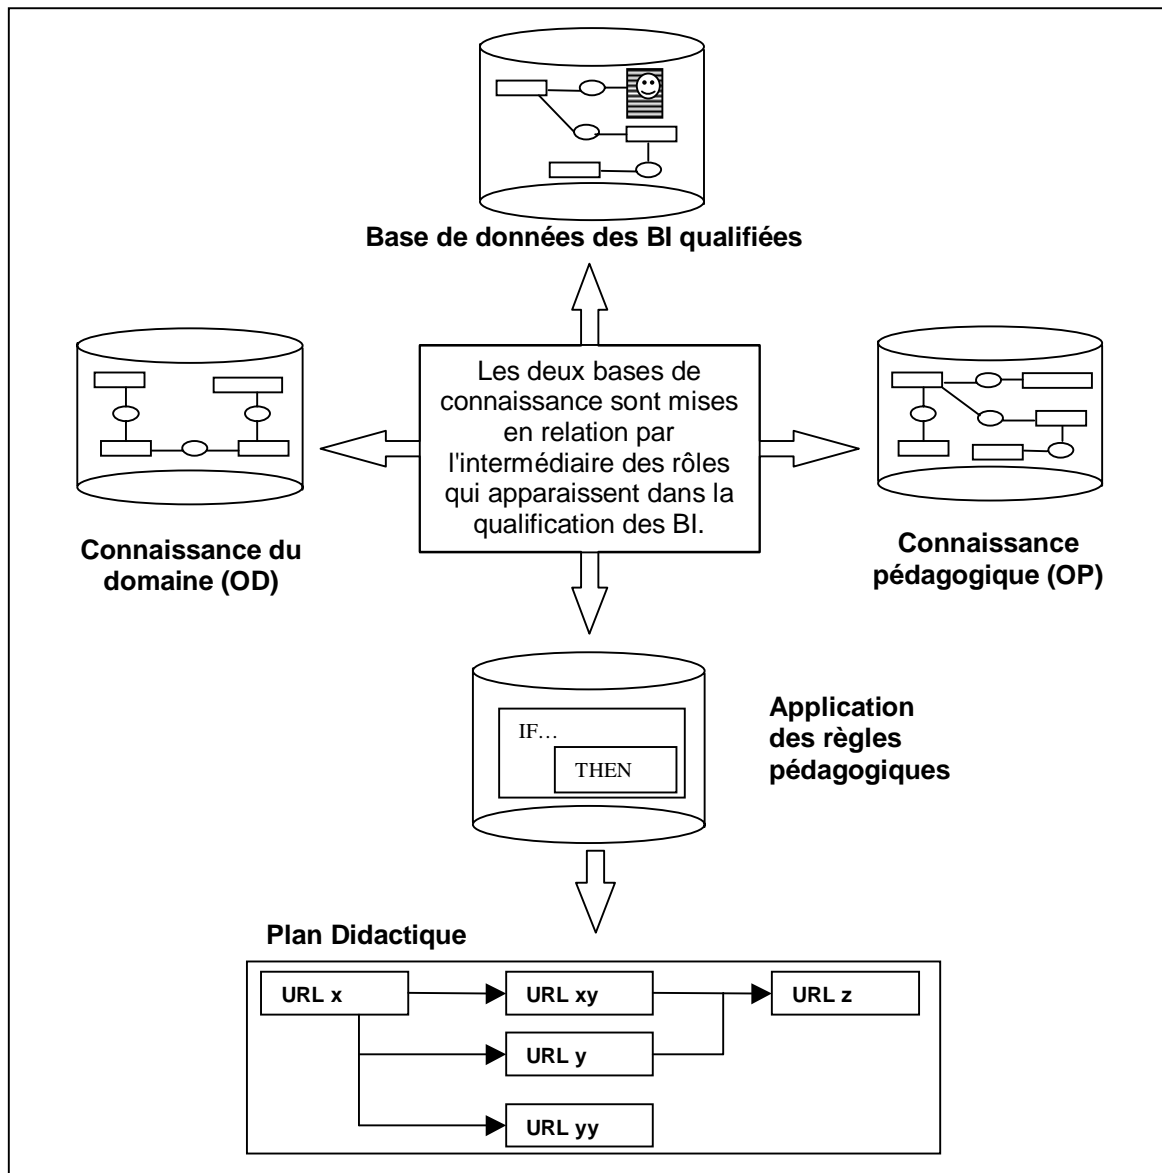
Base de données des BI qualifiées

Les deux bases de connaissance sont mises en relation par l'intermédiaire des rôles qui apparaissent dans la qualification des BI.

Connaissance du domaine (OD)

Connaissance pédagogique (OP)

IF…

THEN

Application des règles pédagogiques

Plan Didactique

URL x

URL xy

URL z

URL y

URL yy